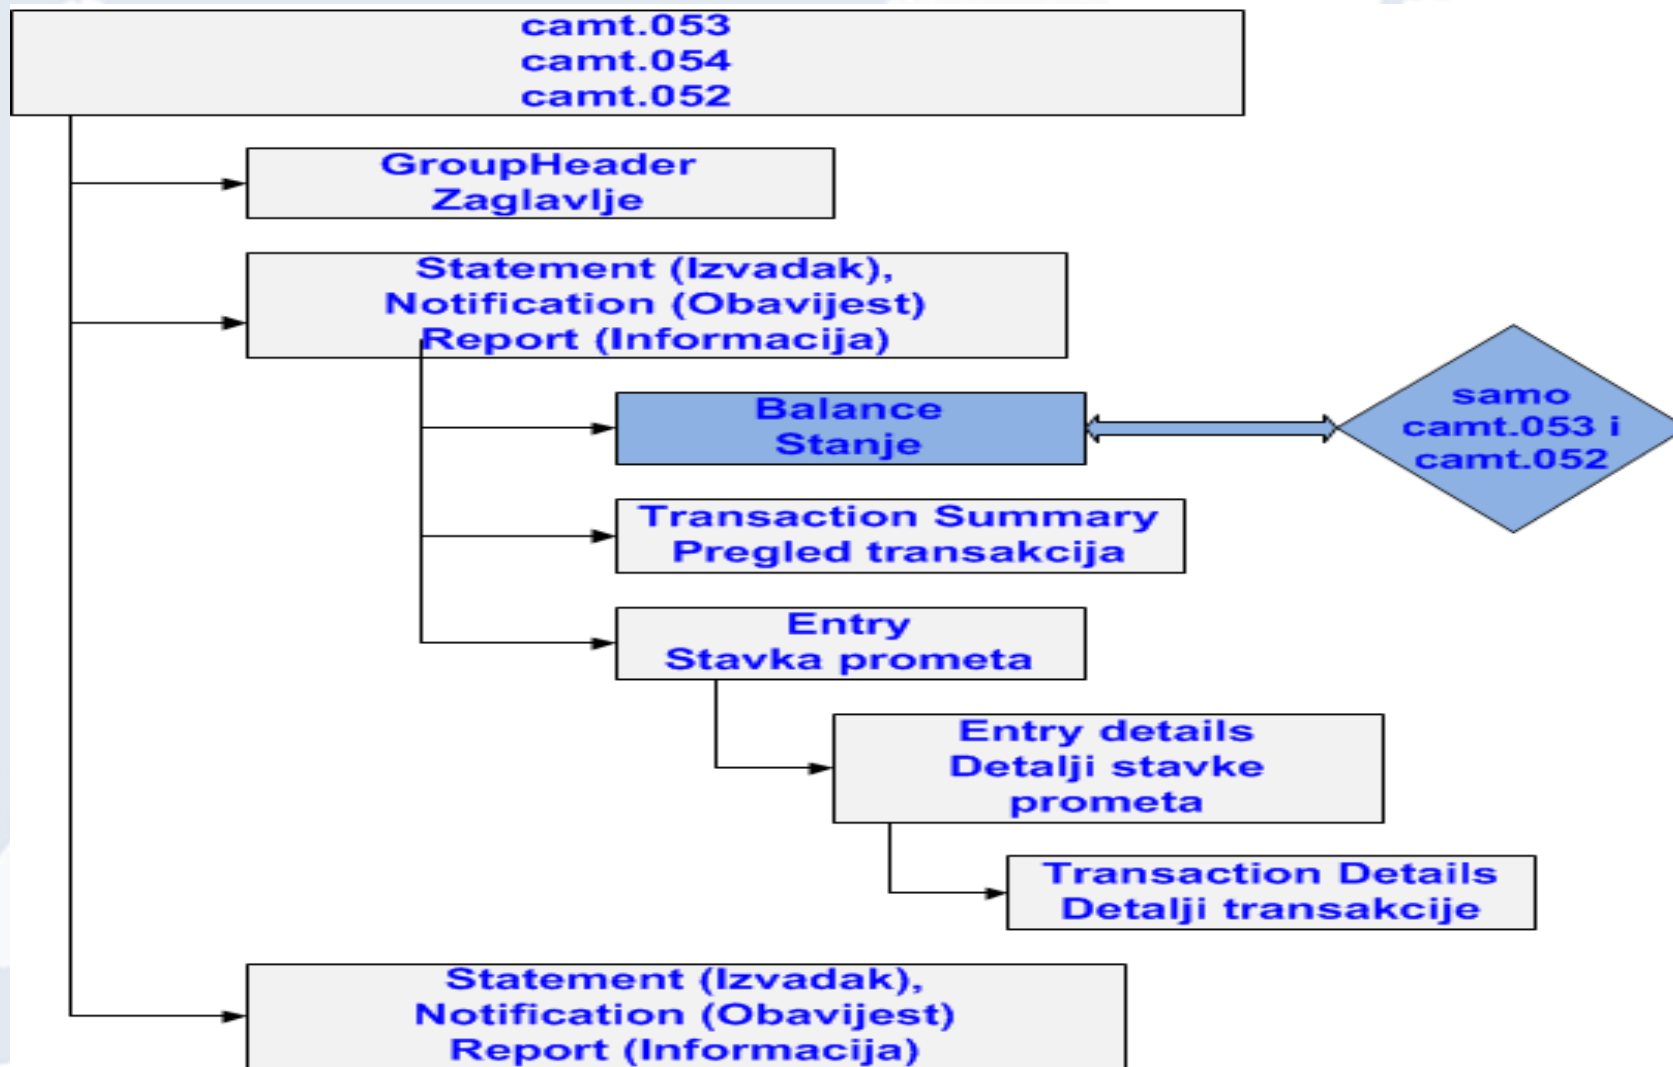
camt.053
camt.054
camt.052

GroupHeader
Zaglavlje

Statement (Izvadak),
Notification (Obavijest)
Report (Informacija)

Balance
Stanje

samo
camt.053 i
camt.052

Transaction Summary
Pregled transakcija

Entry
Stavka prometa

Entry details
Detalji stavke
prometa

Transaction Details
Detalji transakcije

Statement (Izvadak),
Notification (Obavijest)
Report (Informacija)